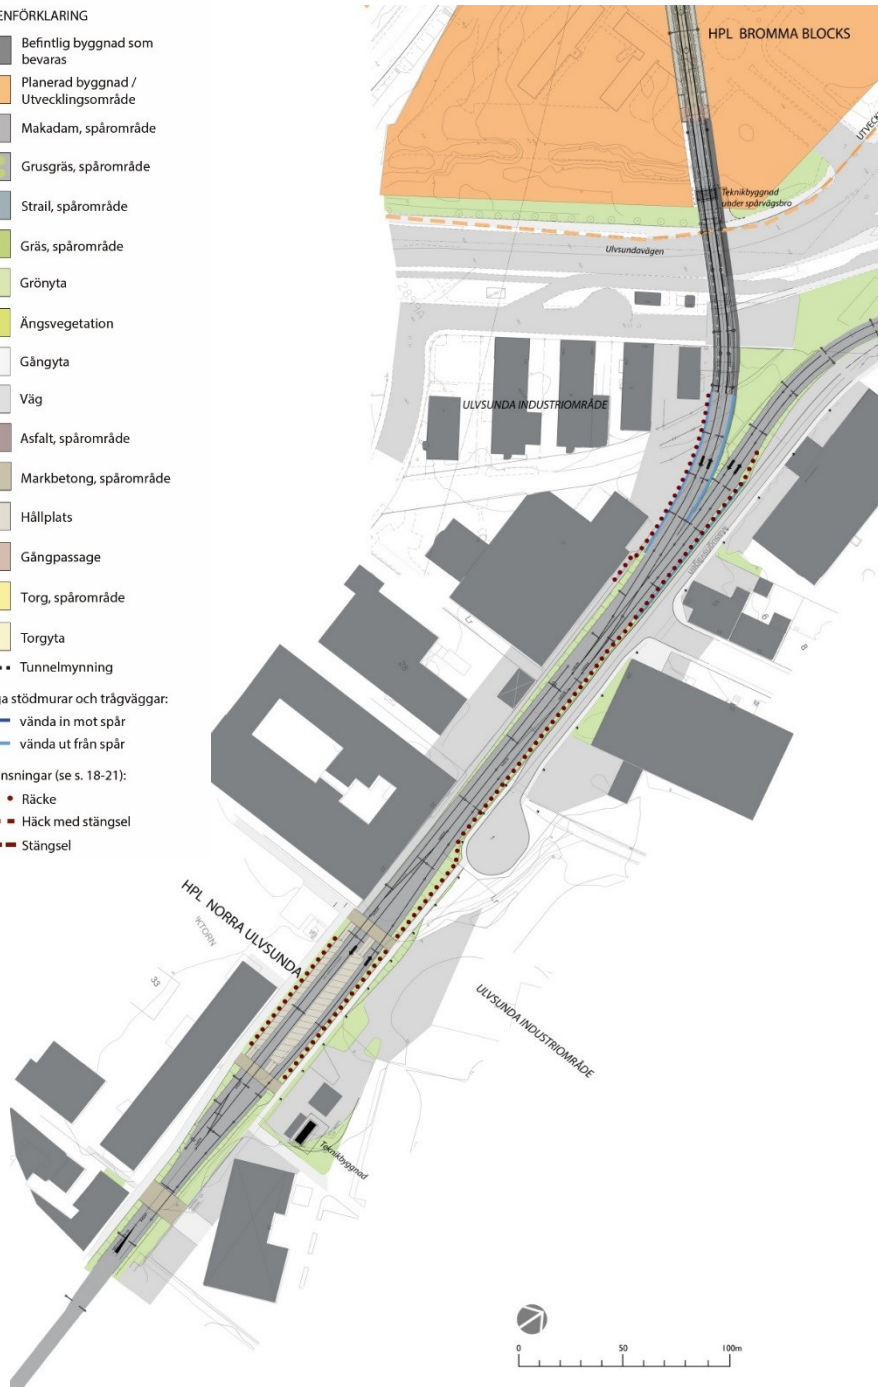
ENFÖRKLARING
Befintlig byggnad som bevaras
Planerad byggnad / Utvecklingsområde
Makadam, spårområde
Grusgräs, spårområde
Strail, spårområde
Gräs, spårområde
Grönyta
Ängsvegetation
Gångyta
Väg
Asfalt, spårområde
Markbetong, spårområde
Hållplats
Gångpassage
Torg, spårområde
Torgyta
Tunnelmynning
ga stödmurar och trågväggar:
vända in mot spår
vända ut från spår
nsningar (se s. 18-21):
Räcke
Häck med stängsel
Stängsel

HPL BROMMA BLOCKS
UTVECK
Teknikbyggnad under spårvägsbro
Ulvsundavägen
ULVSUNDA INDUSTRIOMRÅDE
HPL NORRA ULVSUNDA
ULVSUNDA INDUSTRIOMRÅDE
Teknikbyggnad
33
0
50
100m